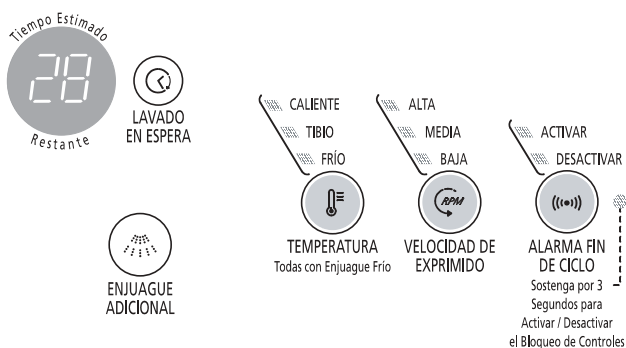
Tiempo Estimado
28
Restante

LAVADO EN ESPERA

CALIENTE
TIBIO
FRÍO

TEMPERATURA
Todas con Enjuague Frío

ALTA
MEDIA
BAJA

RPM

VELOCIDAD DE EXPRIMIDO

ACTIVAR
DESACTIVAR

ALARMA FIN DE CICLO
Sostenga por 3 Segundos para Activar / Desactivar el Bloqueo de Controles

ENJUAGUE ADICIONAL